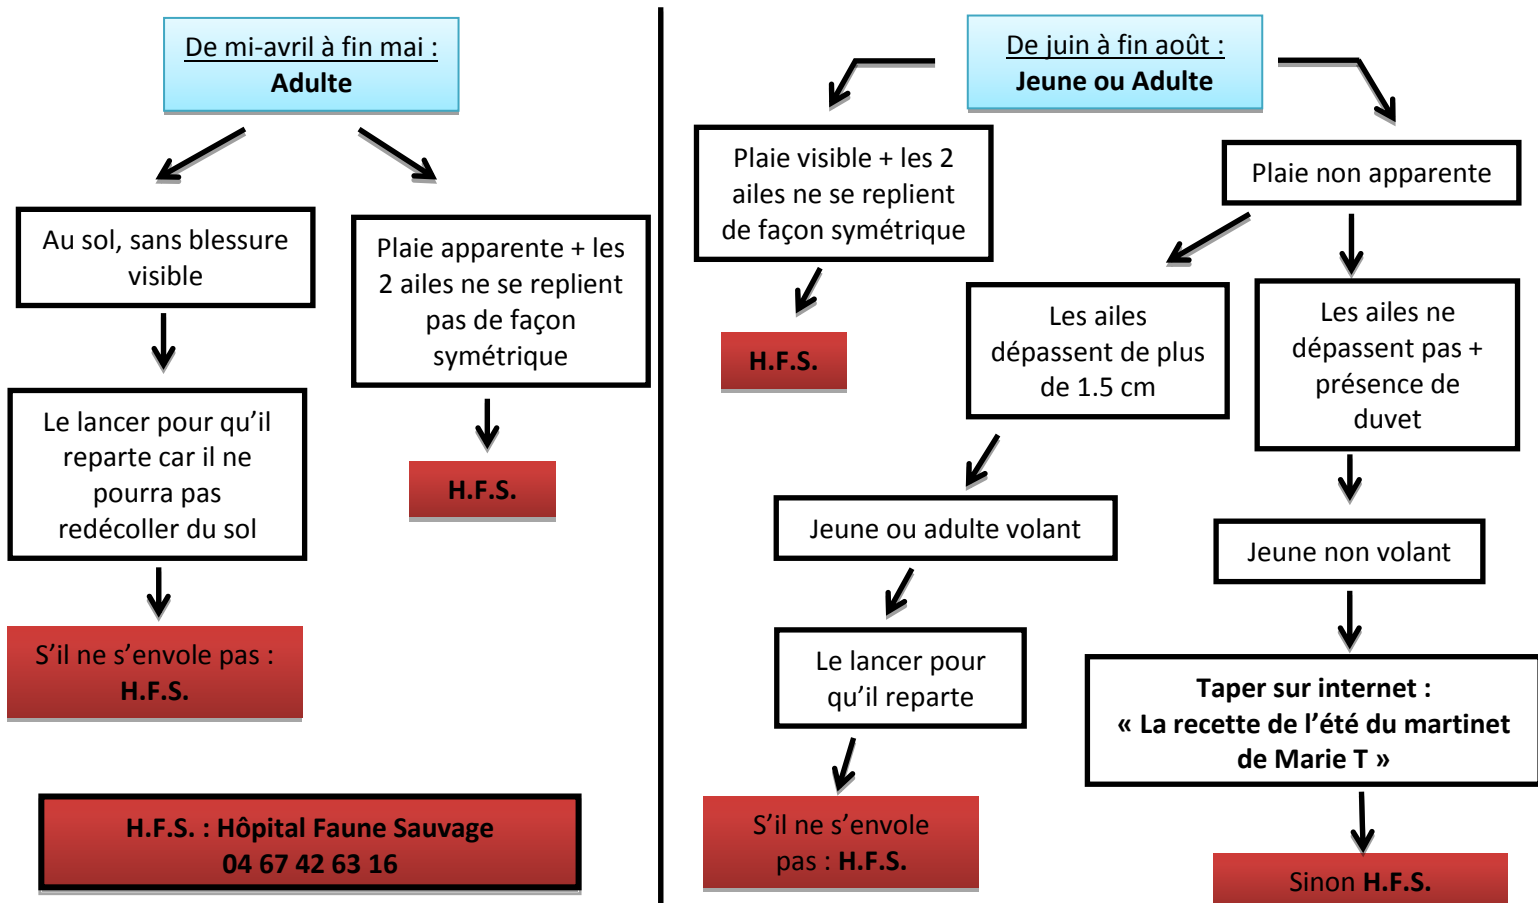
De mi-avril à fin mai :
Adulte

Au sol, sans blessure visible

Le lancer pour qu'il reparte car il ne pourra pas redécoller du sol

S'il ne s'envole pas :
H.F.S.

Plaie apparente + les 2 ailes ne se replient pas de façon symétrique

H.F.S.

H.F.S. : Hôpital Faune Sauvage
04 67 42 63 16

De juin à fin août :
Jeune ou Adulte

Plaie visible + les 2 ailes ne se replient de façon symétrique

H.F.S.

Plaie non apparente

Les ailes dépassent de plus de 1.5 cm

Jeune ou adulte volant

Le lancer pour qu'il reparte

S'il ne s'envole pas : H.F.S.

Les ailes ne dépassent pas + présence de duvet

Jeune non volant

Taper sur internet :
« La recette de l'été du martinet de Marie T »

Sinon H.F.S.